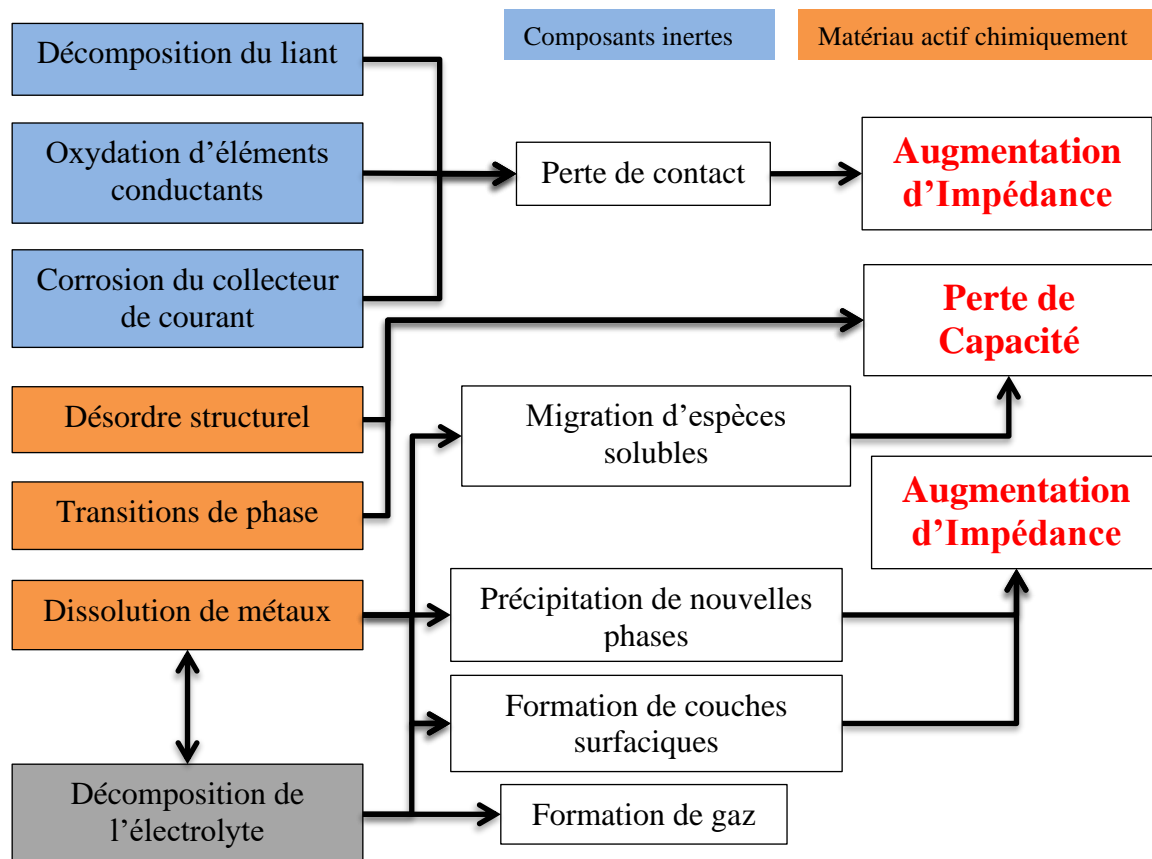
Composants inertes

Matériau actif chimiquement

Décomposition du liant

Oxydation d'éléments conductants

Corrosion du collecteur de courant

Perte de contact

Augmentation d'Impédance

Perte de Capacité

Désordre structurel

Transitions de phase

Migration d'espèces solubles

Augmentation d'Impédance

Dissolution de métaux

Précipitation de nouvelles phases

Formation de couches surfaciques

Décomposition de l'électrolyte

Formation de gaz